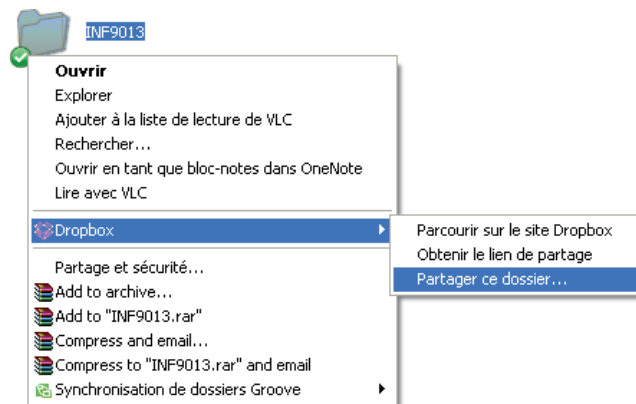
INF9013

Ouvrir
Explorer
Ajouter à la liste de lecture de VLC
Rechercher...
Ouvrir en tant que bloc-notes dans OneNote
Lire avec VLC

Dropbox

Partage et sécurité...
Add to archive...
Add to "INF9013.rar"
Compress and email...
Compress to "INF9013.rar" and email
Synchronisation de dossiers Groove

Parcourir sur le site Dropbox
Obtenir le lien de partage
Partager ce dossier...